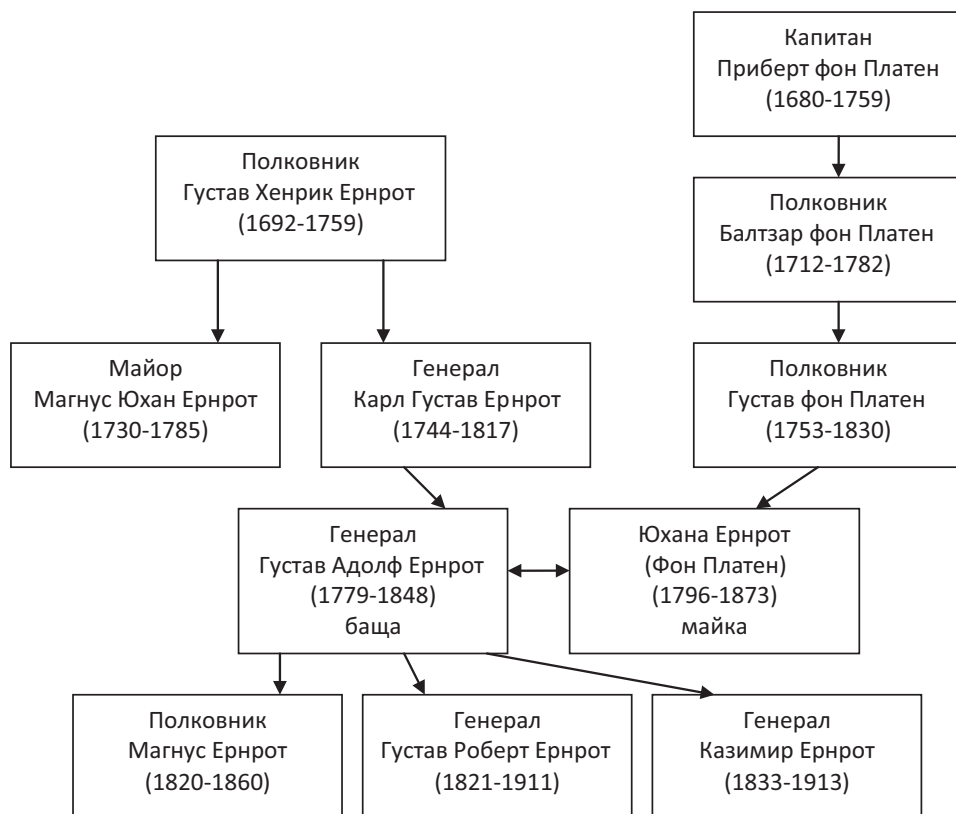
Капитан
Приберт фон Платен
(1680-1759)

Полковник
Густав Хенрик Ернрот
(1692-1759)

Полковник
Балтзар фон Платен
(1712-1782)

Майор
Магнус Юхан Ернрот
(1730-1785)

Генерал
Карл Густав Ернрот
(1744-1817)

Полковник
Густав фон Платен
(1753-1830)

Генерал
Густав Адолф Ернрот
(1779-1848)
баща

Юхана Ернрот
(Фон Платен)
(1796-1873)
майка

Полковник
Магнус Ернрот
(1820-1860)

Генерал
Густав Роберт Ернрот
(1821-1911)

Генерал
Казимир Ернрот
(1833-1913)